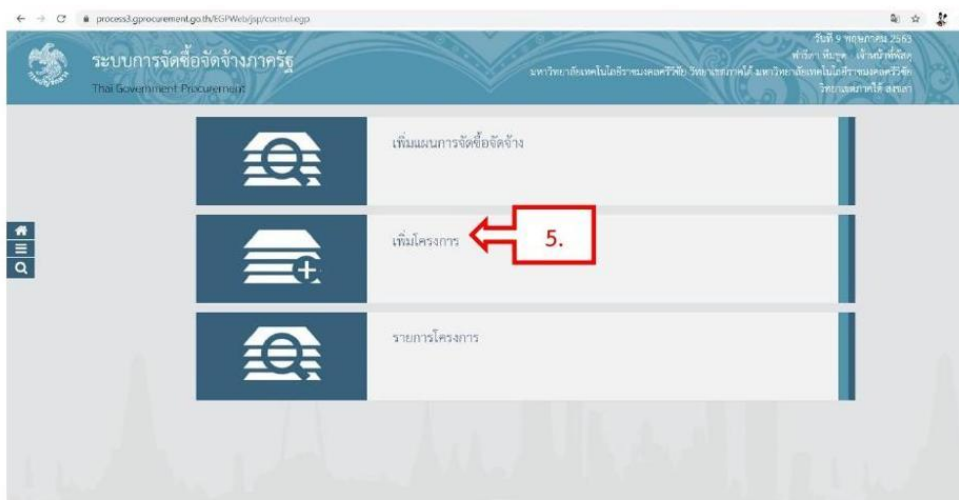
process3.gprocurement.go.th/EGPWeb/jsp/control.egp

ระบบการจัดซื้อจัดจ้างภาครัฐ
Thai Government Procurement

วันที่ 9 พฤษภาคม 2563
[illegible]
มหาวิทยาลัยเทคโนโลยีราชมงคลศรีวิชัย วิทยาเขตภาคใต้ มหาวิทยาลัยเทคโนโลยีราชมงคลศรีวิชัย
วิทยาเขตภาคใต้ สงขลา

เพิ่มแผนการจัดซื้อจัดจ้าง

เพิ่มโครงการ

5.

รายการโครงการ